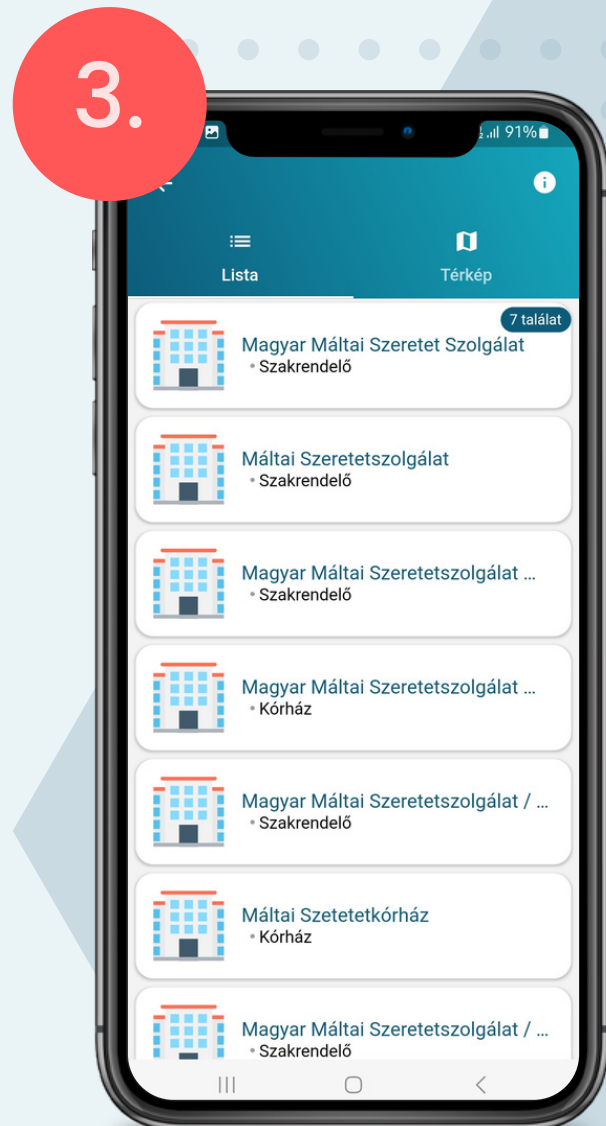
3.

91%

Lista

Térkép

7 találat

Magyar Máltai Szeretet Szolgálat
• Szakrendelő

Máltai Szeretetszolgálat
• Szakrendelő

Magyar Máltai Szeretetszolgálat ...
• Szakrendelő

Magyar Máltai Szeretetszolgálat ...
• Kórház

Magyar Máltai Szeretetszolgálat / ...
• Szakrendelő

Máltai Szetetetkórház
• Kórház

Magyar Máltai Szeretetszolgálat / ...
• Szakrendelő